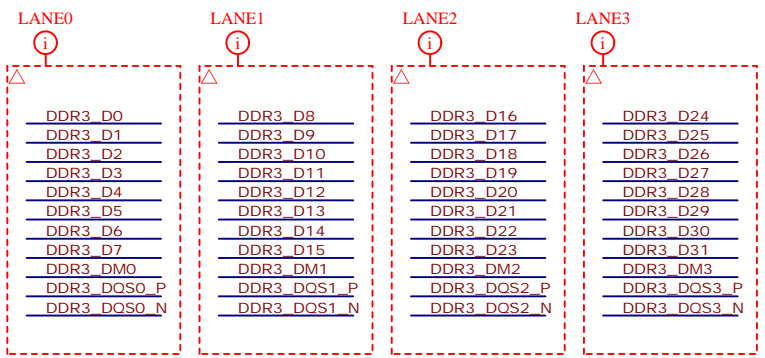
LANE0

i

DDR3_D0
DDR3_D1
DDR3_D2
DDR3_D3
DDR3_D4
DDR3_D5
DDR3_D6
DDR3_D7
DDR3_DM0
DDR3_DQS0_P
DDR3_DQS0_N

LANE1

i

DDR3_D8
DDR3_D9
DDR3_D10
DDR3_D11
DDR3_D12
DDR3_D13
DDR3_D14
DDR3_D15
DDR3_DM1
DDR3_DQS1_P
DDR3_DQS1_N

LANE2

i

DDR3_D16
DDR3_D17
DDR3_D18
DDR3_D19
DDR3_D20
DDR3_D21
DDR3_D22
DDR3_D23
DDR3_DM2
DDR3_DQS2_P
DDR3_DQS2_N

LANE3

i

DDR3_D24
DDR3_D25
DDR3_D26
DDR3_D27
DDR3_D28
DDR3_D29
DDR3_D30
DDR3_D31
DDR3_DM3
DDR3_DQS3_P
DDR3_DQS3_N